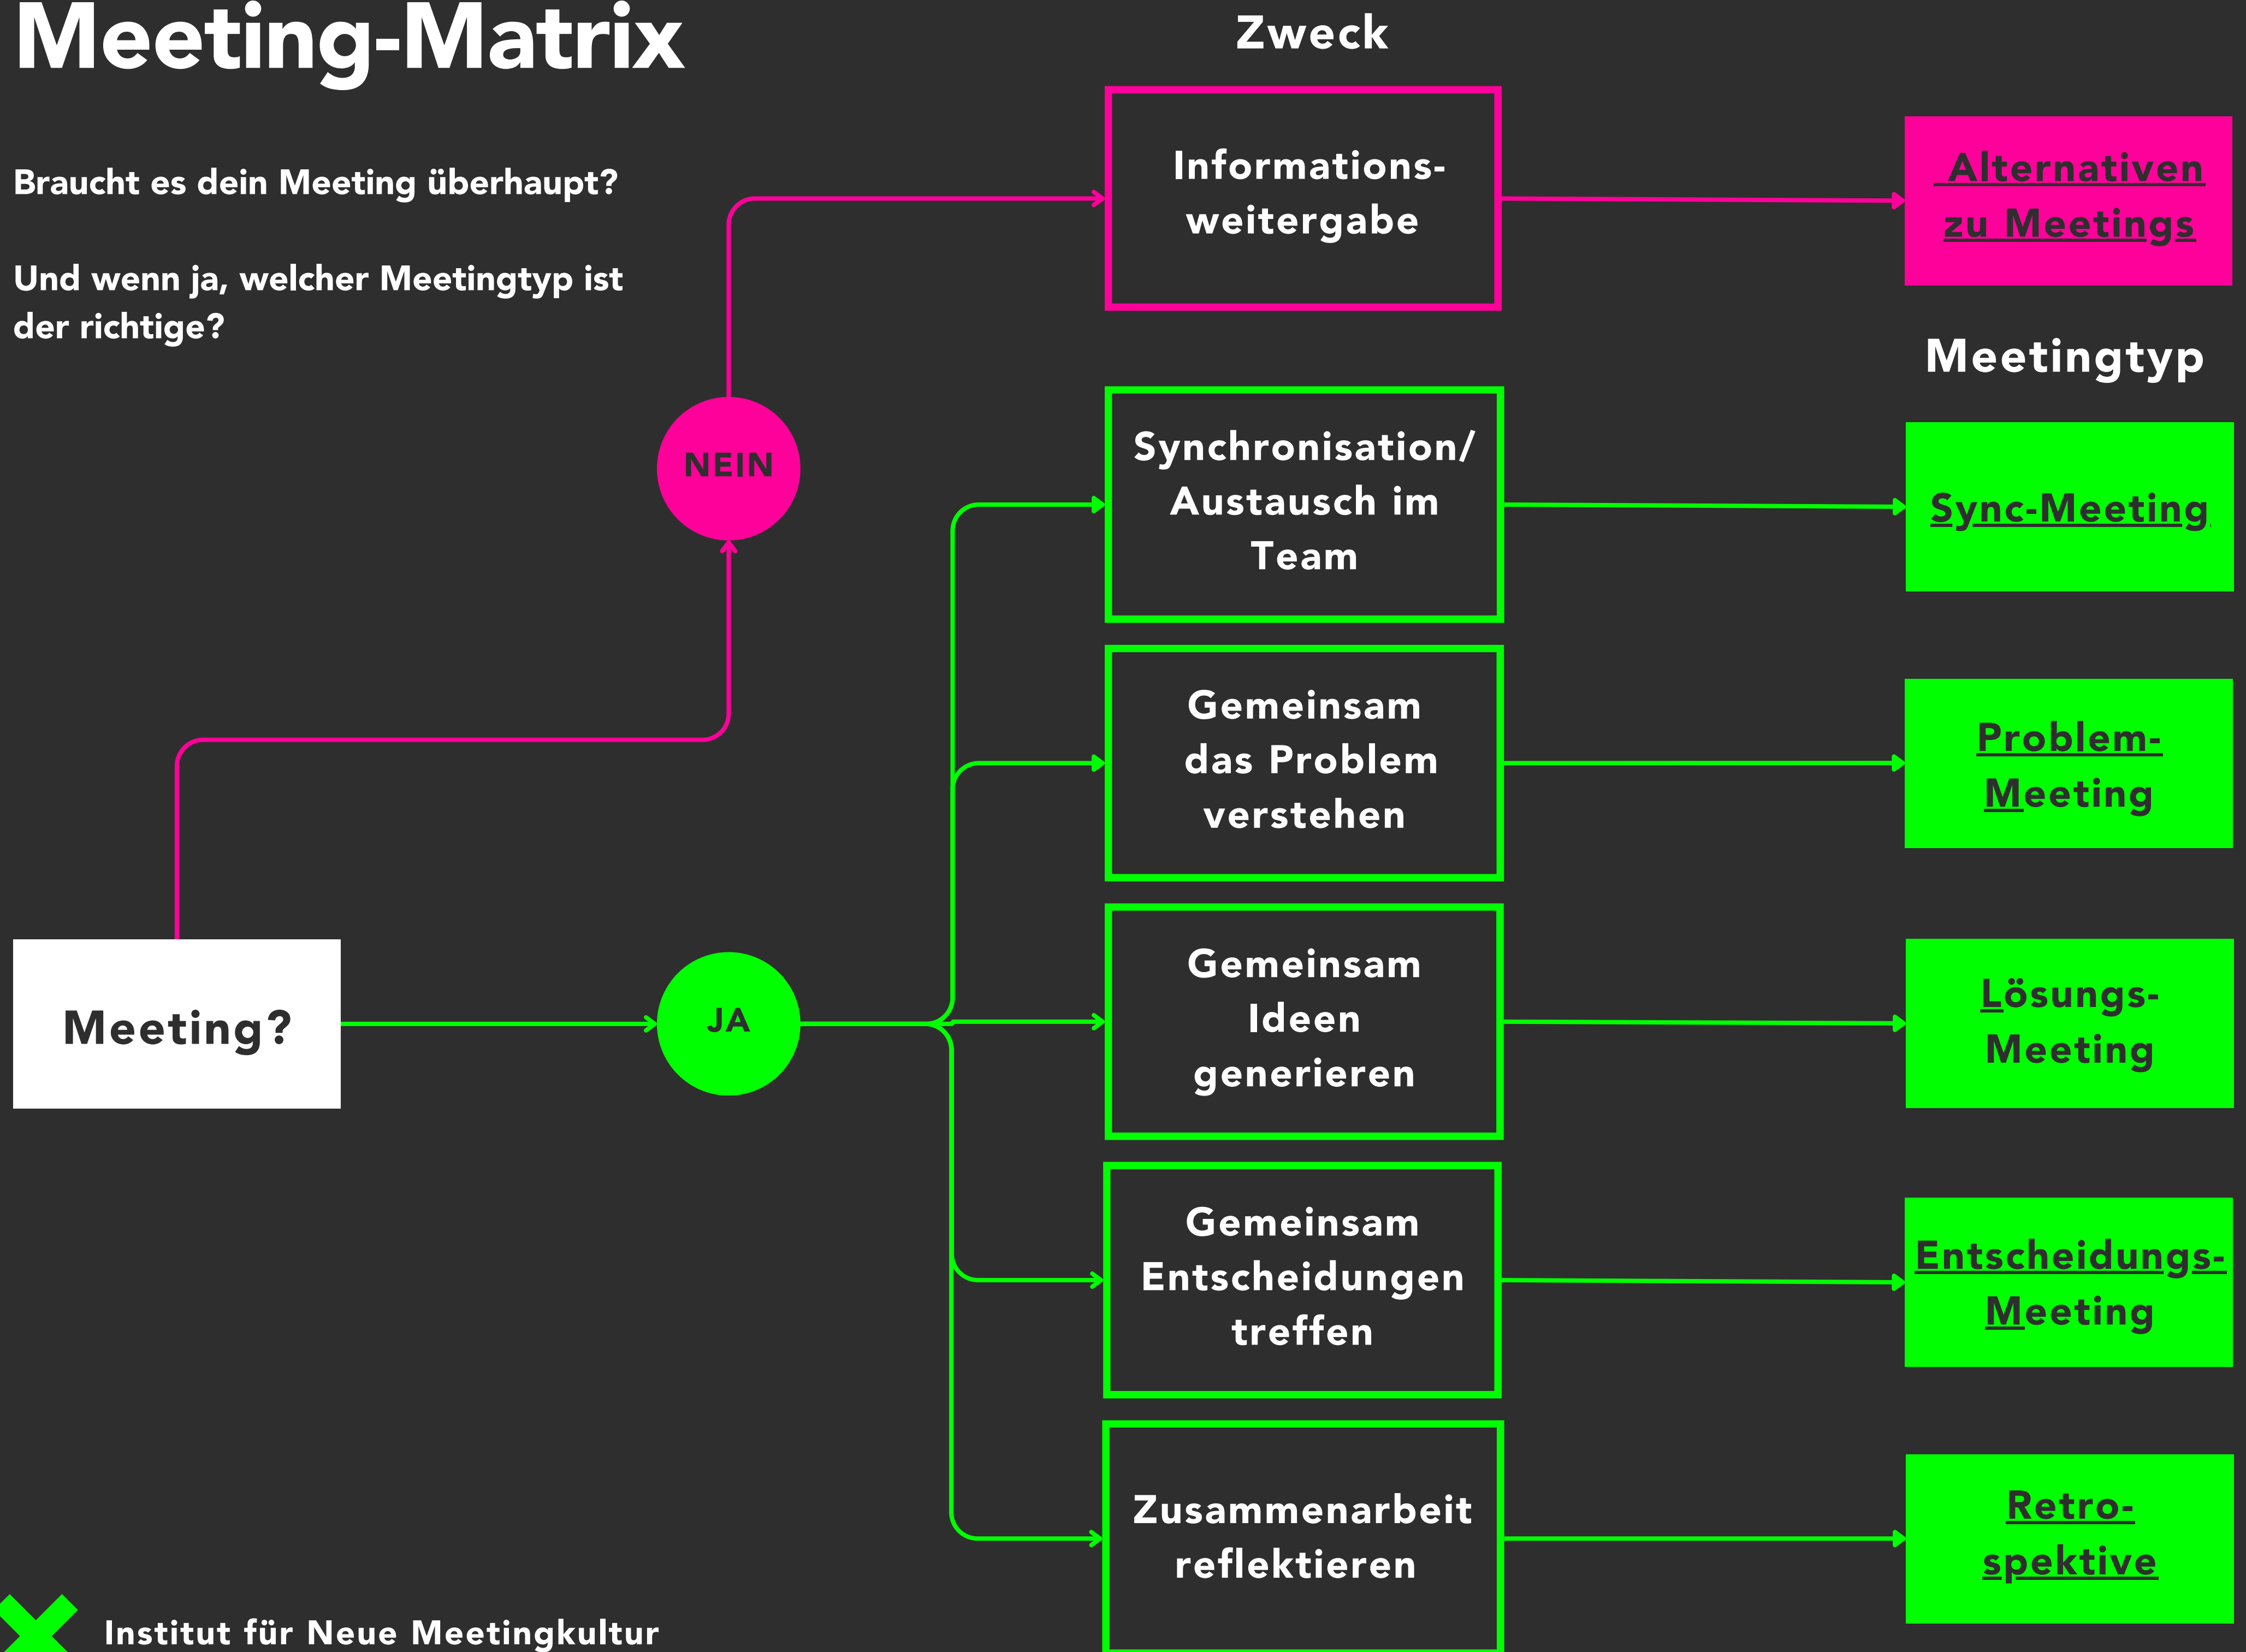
Meeting-Matrix

Braucht es dein Meeting überhaupt?

Und wenn ja, welcher Meetingtyp ist der richtige?

Zweck

Informationsweitergabe

Alternativen zu Meetings

Meetingtyp

NEIN

Synchronisation/ Austausch im Team

Sync-Meeting

Gemeinsam das Problem verstehen

Problem-Meeting

Meeting?

JA

Gemeinsam Ideen generieren

Lösungs-Meeting

Gemeinsam Entscheidungen treffen

Entscheidungs-Meeting

Zusammenarbeit reflektieren

Retrospektive

Institut für Neue Meetingkultur